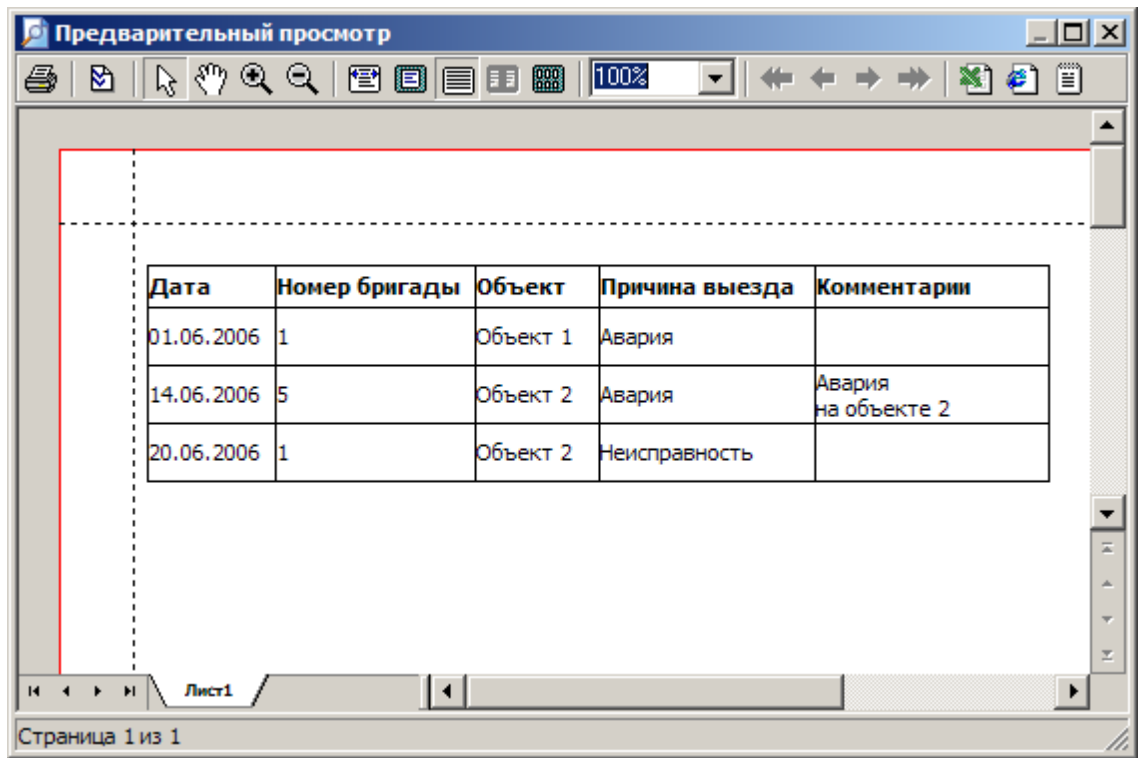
Предварительный просмотр

100%

| Дата | Номер бригады | Объект | Причина выезда | Комментарии |
|---|---|---|---|---|
| 01.06.2006 | 1 | Объект 1 | Авария | |
| 14.06.2006 | 5 | Объект 2 | Авария | Авария на объекте 2 |
| 20.06.2006 | 1 | Объект 2 | Неисправность | |

Лист1

Страница 1 из 1